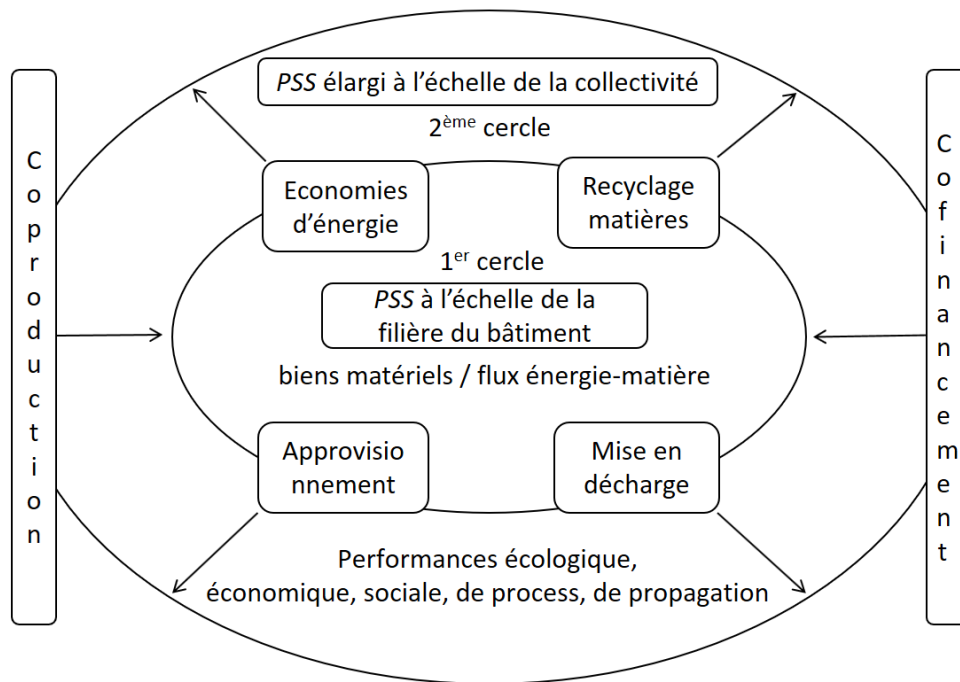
Coproduction

*PSS* élargi à l'échelle de la collectivité

2$^{ème}$ cercle

Economies d'énergie

Recyclage matières

1$^{er}$ cercle

*PSS* à l'échelle de la filière du bâtiment

biens matériels / flux énergie-matière

Approvisio nnement

Mise en décharge

Performances écologique, économique, sociale, de process, de propagation

Cofinancement